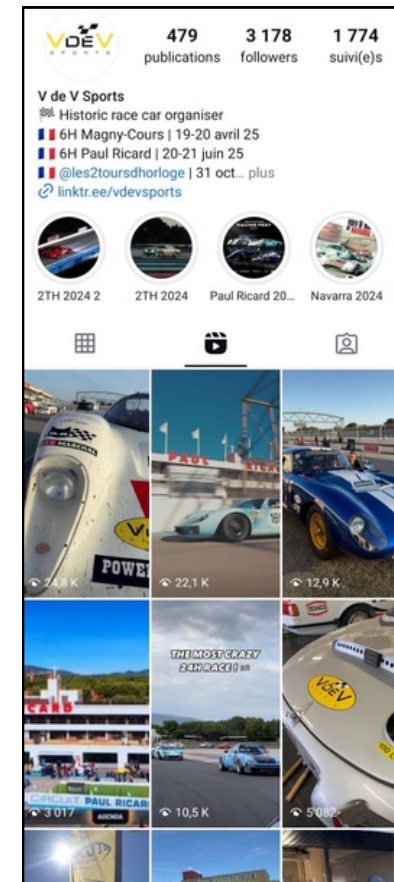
VDEV SPORTS

479 publications

3 178 followers

1 774 suivi(e)s

V de V Sports
🏁 Historic race car organiser
🇫🇷 6H Magny-Cours | 19-20 avril 25
🇫🇷 6H Paul Ricard | 20-21 juin 25
🇫🇷 @les2toursdhorloge | 31 oct... plus
linktr.ee/vdevsports

2TH 2024 2

2TH 2024

Paul Ricard 20...

Navarra 2024

MARCHAL

POWER

24,8 K

PAUL RICARD

22,1 K

12,9 K

CARD

CIRCUIT PAUL RICARD

3 017

THE MOST CRAZY 24H RACE ! 😱

10,5 K

VDEV

5 082